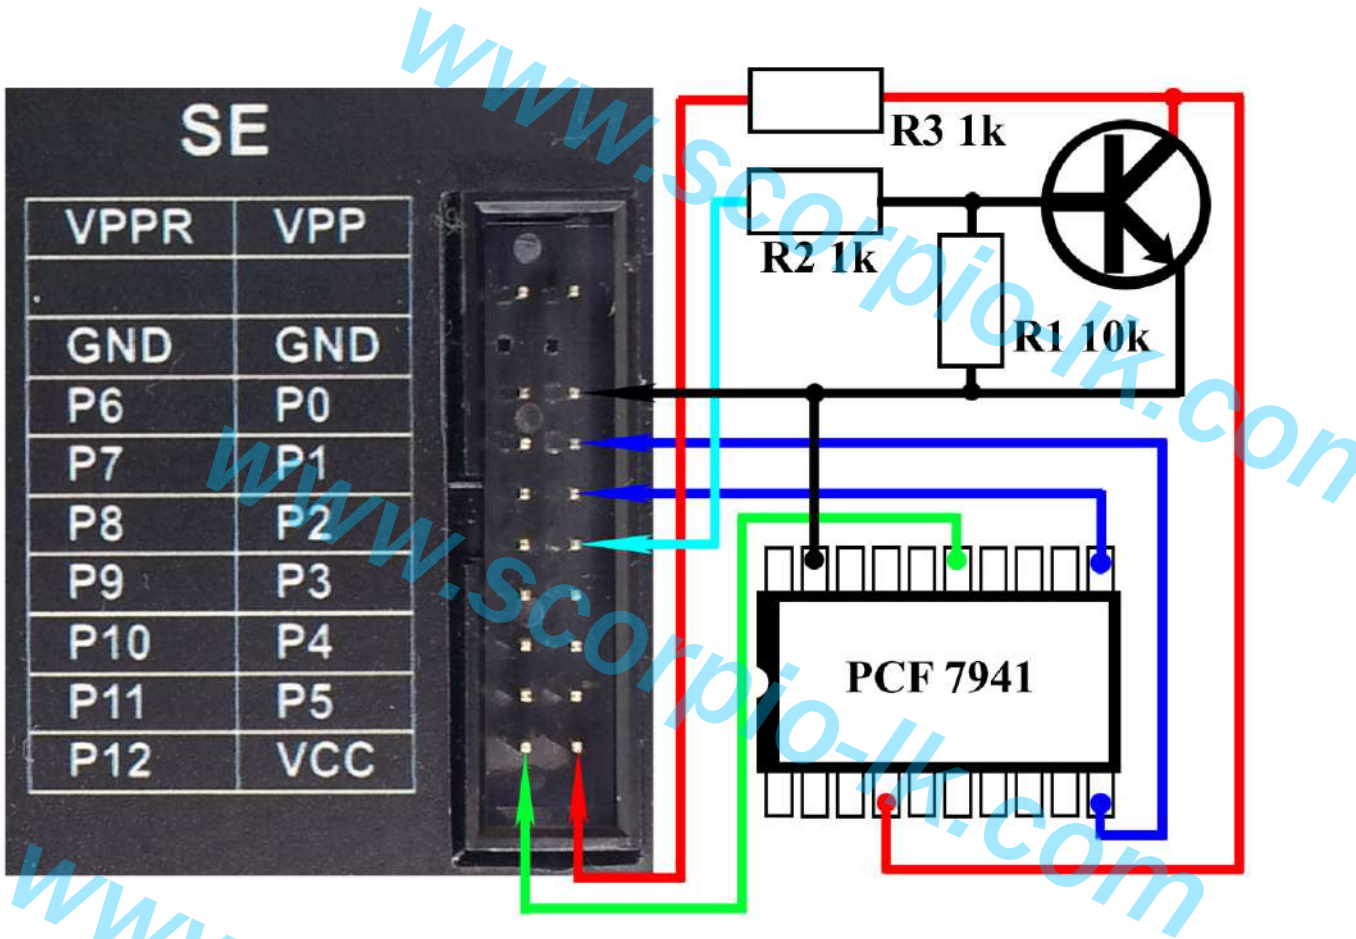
SE

| VPPR | VPP |
|---|---|
| | |
| GND | GND |
| P6 | P0 |
| P7 | P1 |
| P8 | P2 |
| P9 | P3 |
| P10 | P4 |
| P11 | P5 |
| P12 | VCC |

R3 1k
R2 1k
R1 10k
PCF 7941

www.scorpio-lk.com
www.scorpio-lk.com
www